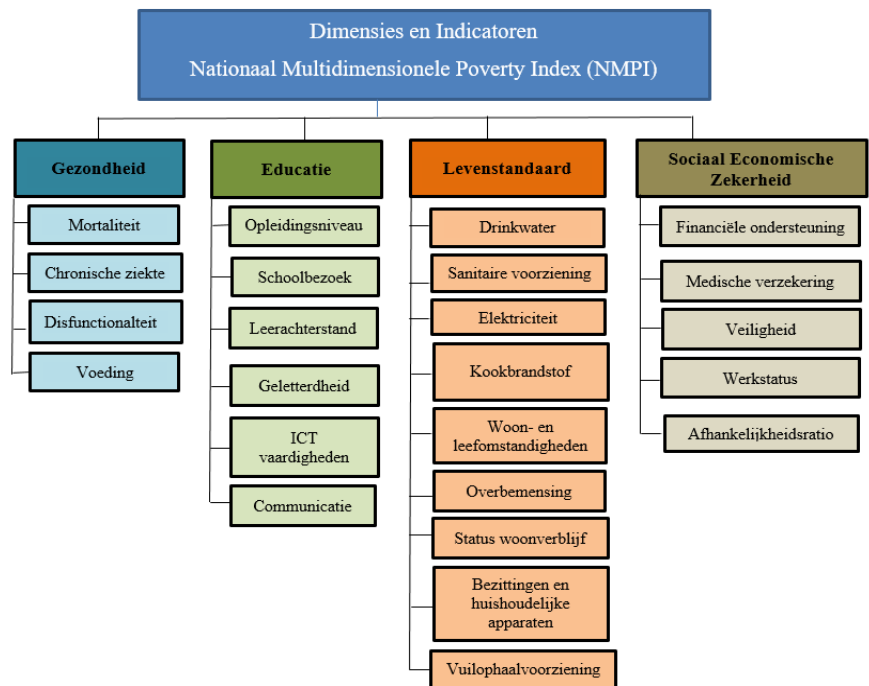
Dimensies en Indicatoren
Nationaal Multidimensionele Poverty Index (NMPI)

Gezondheid
Mortaliteit
Chronische ziekte
Disfunctionalteit
Voeding

Educatie
Opleidingsniveau
Schoolbezoek
Leerachterstand
Geletterdheid
ICT vaardigheden
Communicatie

Levenstandaard
Drinkwater
Sanitaire voorziening
Elektriciteit
Kookbrandstof
Woon- en leefomstandigheden
Overbemensing
Status woonverblijf
Bezittingen en huishoudelijke apparaten
Vuilophaalvoorziening

Sociaal Economische Zekerheid
Financiële ondersteuning
Medische verzekering
Veiligheid
Werkstatus
Afhankelijkheidsratio